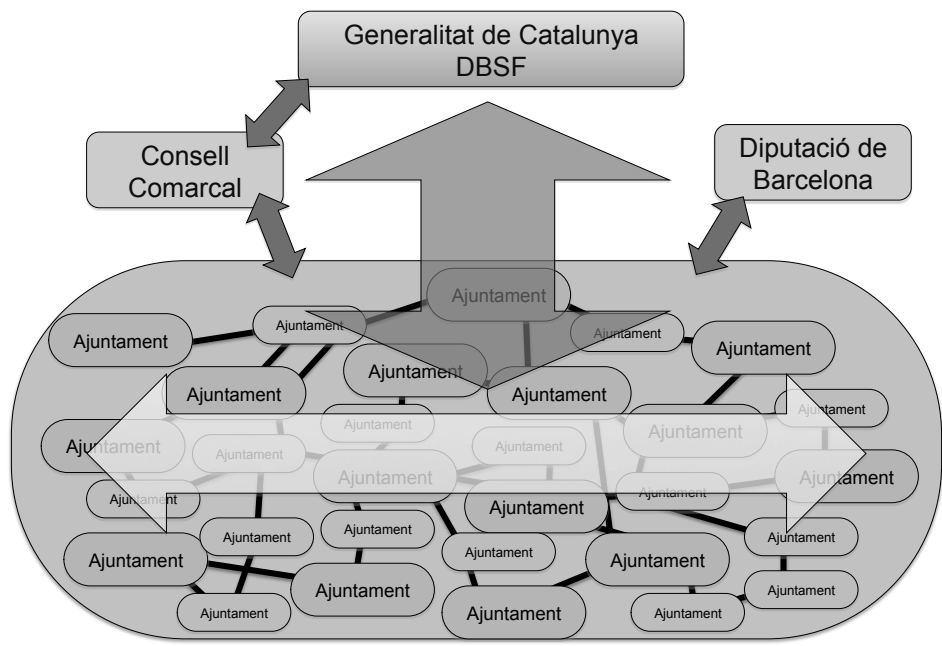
Generalitat de Catalunya
DBSF

Consell Comarcal

Diputació de Barcelona

Ajuntament

Ajuntament

Ajuntament

Ajuntament

Ajuntament

Ajuntament

Ajuntament

Ajuntament

Ajuntament

Ajuntament

Ajuntament

Ajuntament

Ajuntament

Ajuntament

Ajuntament

Ajuntament

Ajuntament

Ajuntament

Ajuntament

Ajuntament

Ajuntament

Ajuntament

Ajuntament

Ajuntament

Ajuntament

Ajuntament

Ajuntament

Ajuntament

Ajuntament

Ajuntament